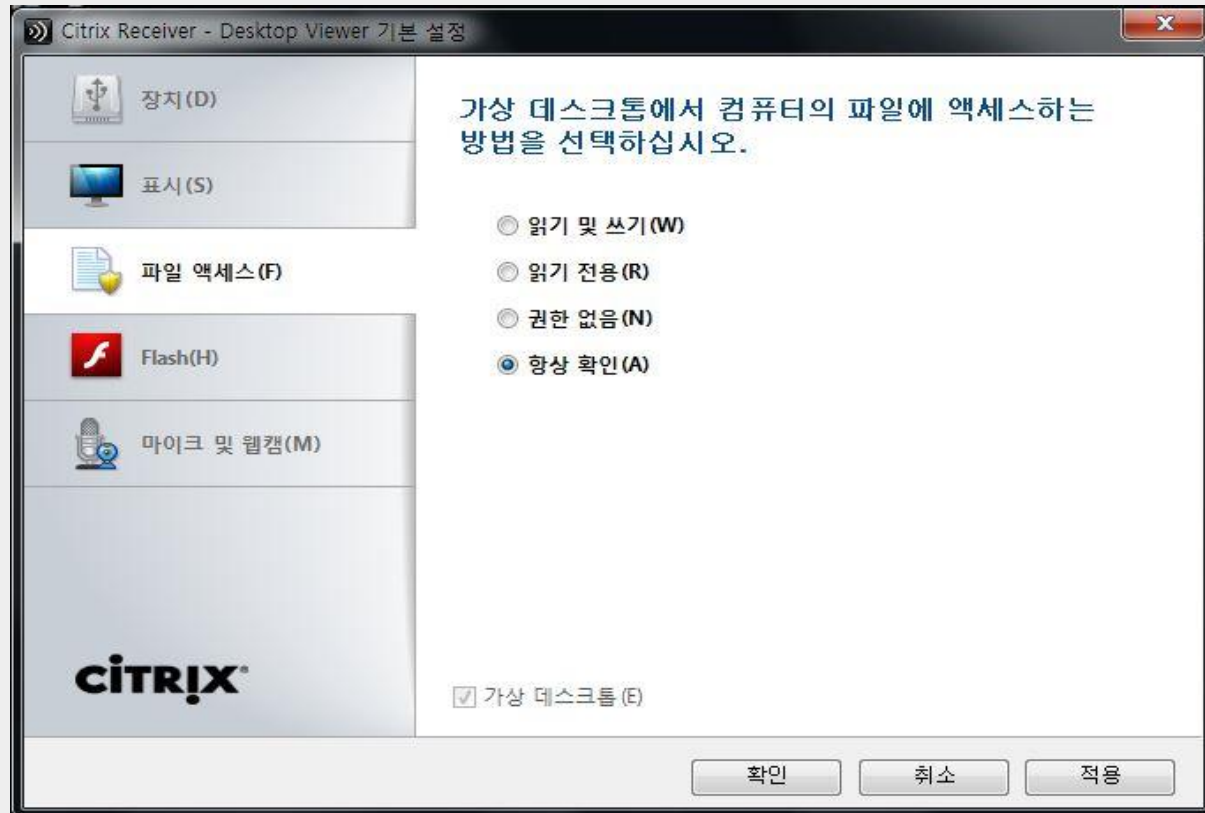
Citrix Receiver - Desktop Viewer 기본 설정

장치(D)

표시(S)

파일 액세스(F)

Flash(H)

마이크 및 웹캠(M)

CiTRIX

가상 데스크톱에서 컴퓨터의 파일에 액세스하는 방법을 선택하십시오.

읽기 및 쓰기(W)

읽기 전용(R)

권한 없음(N)

항상 확인(A)

가상 데스크톱(E)

확인

취소

적용